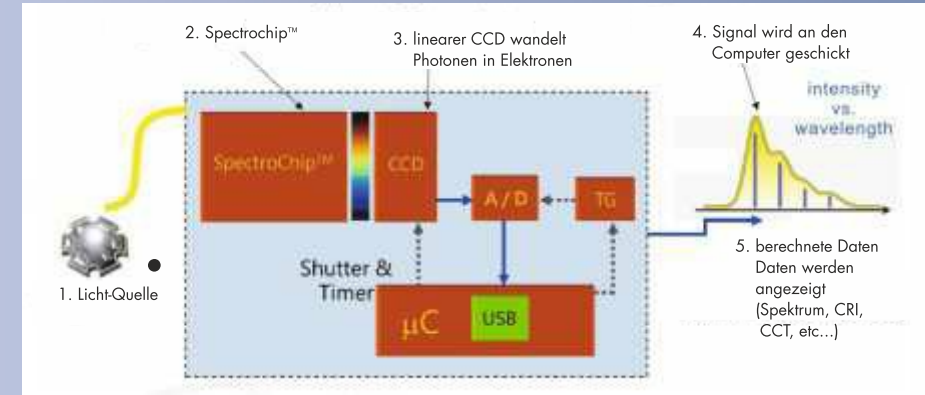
2. Spectrochip™

3. linearer CCD wandelt Photonen in Elektronen

4. Signal wird an den Computer geschickt

intensity vs. wavelength

SpectroChip™

CCD

A / D

TG

Shutter & Timer

μC

USB

1. Licht-Quelle

5. berechnete Daten Daten werden angezeigt (Spektrum, CRI, CCT, etc...)